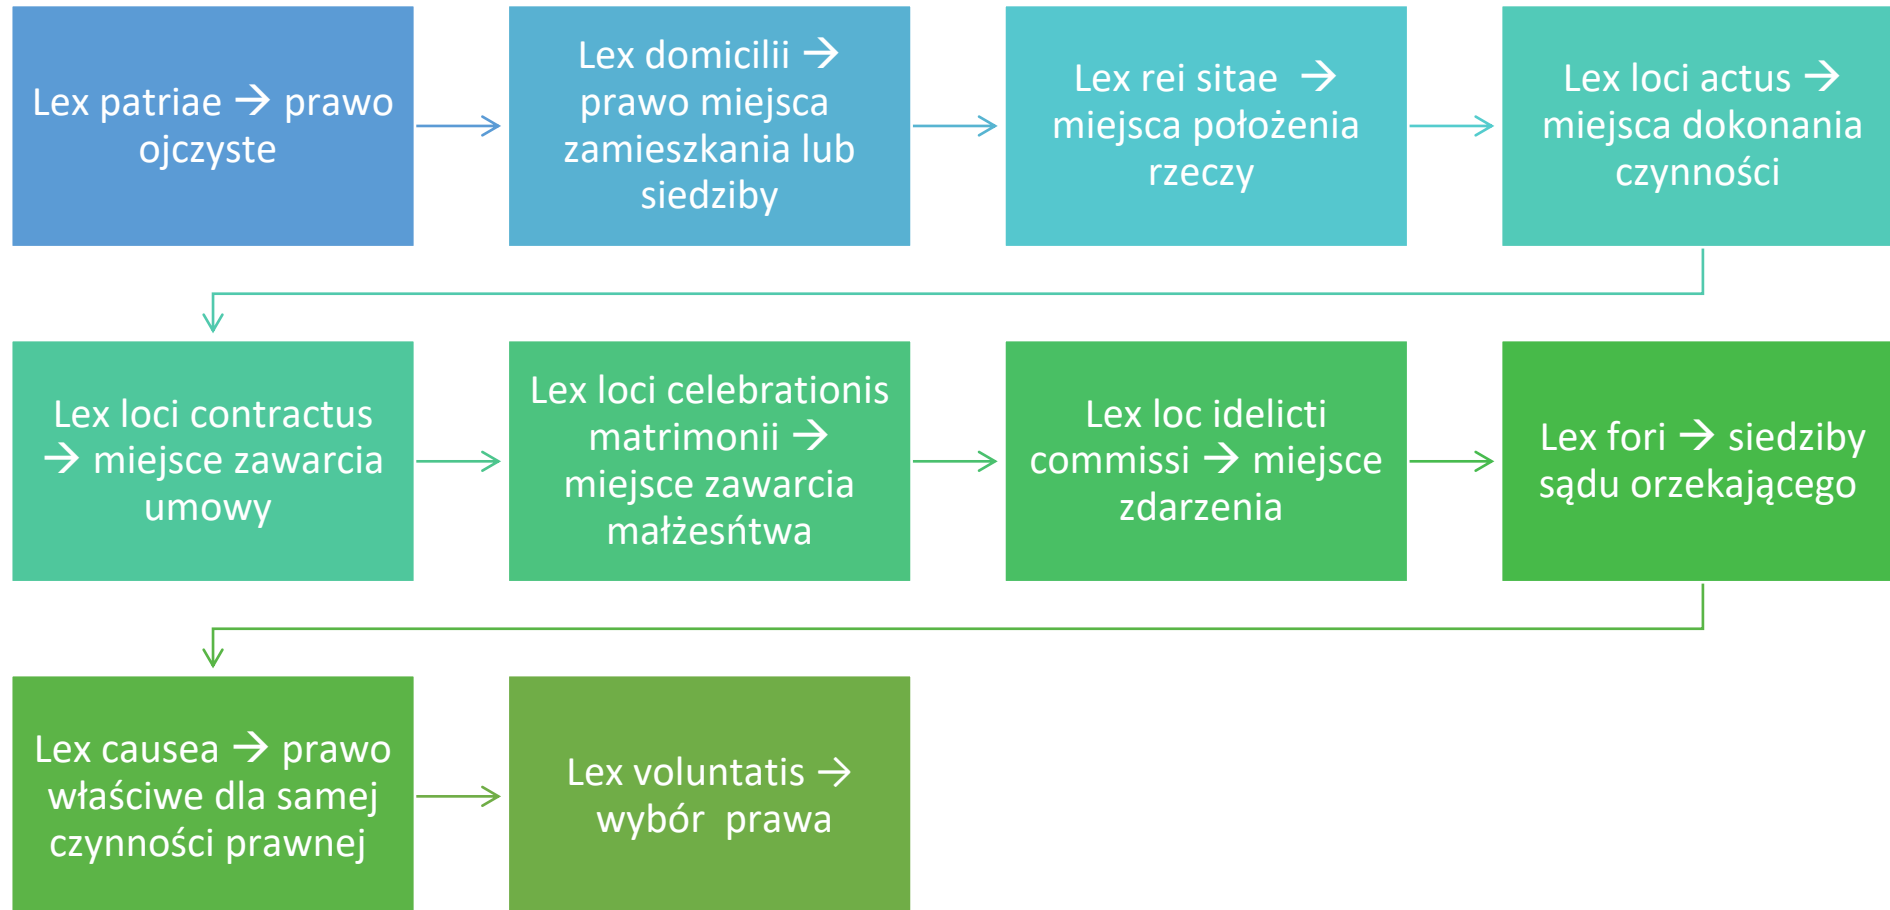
Lex patriae → prawo ojczyste

Lex domicilii → prawo miejsca zamieszkania lub siedziby

Lex rei sitae → miejsca położenia rzeczy

Lex loci actus → miejsca dokonania czynności

Lex loci contractus → miejsce zawarcia umowy

Lex loci celebrationis matrimonii → miejsce zawarcia małżesńtwa

Lex loc idelicti commissi → miejsce zdarzenia

Lex fori → siedziby sądu orzekającego

Lex causea → prawo właściwe dla samej czynności prawnej

Lex voluntatis → wybór prawa